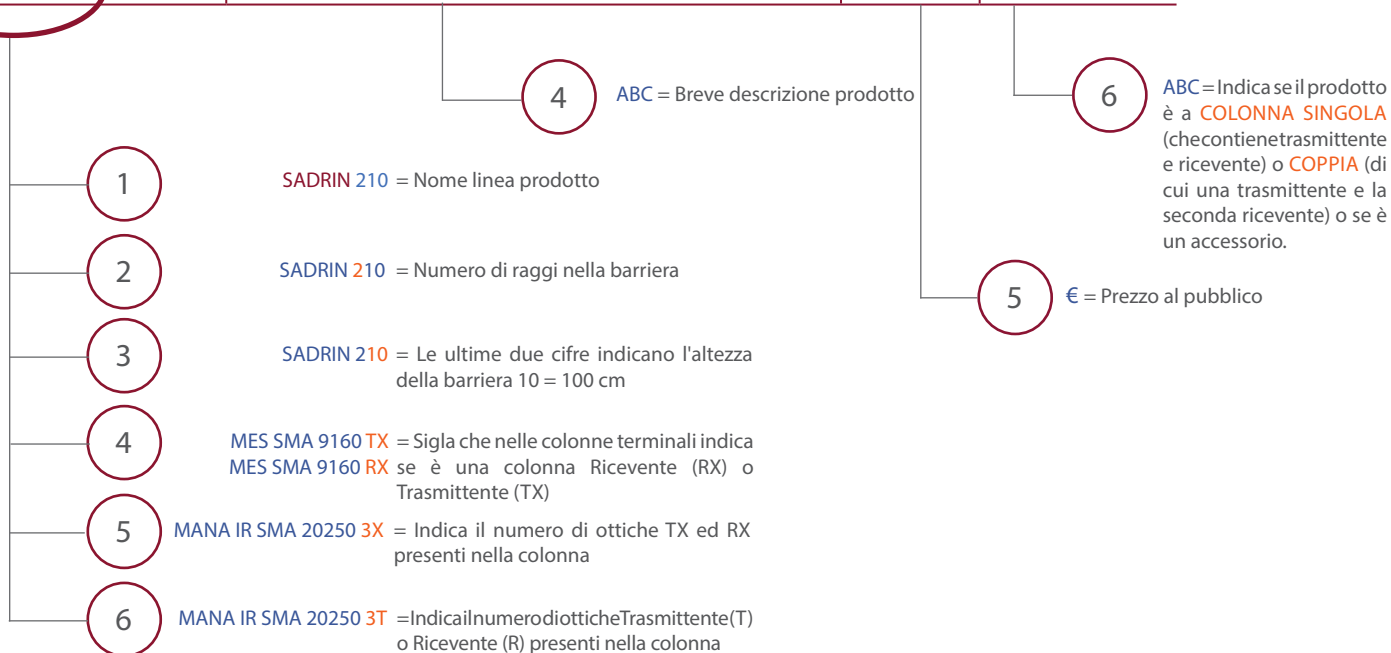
4

ABC = Breve descrizione prodotto

6

ABC = Indica se il prodotto è a COLONNA SINGOLA (checontienetrasmittente e ricevente) o COPPIA (di cui una trasmittente e la seconda ricevente) o se è un accessorio.

5

€ = Prezzo al pubblico

1

SADRIN 210 = Nome linea prodotto

2

SADRIN 210 = Numero di raggi nella barriera

3

SADRIN 210 = Le ultime due cifre indicano l'altezza della barriera 10 = 100 cm

4

MES SMA 9160 TX
MES SMA 9160 RX = Sigla che nelle colonne terminali indica se è una colonna Ricevente (RX) o Trasmittente (TX)

5

MANA IR SMA 20250 3X = Indica il numero di ottiche TX ed RX presenti nella colonna

6

MANA IR SMA 20250 3T = IndicailnumerodiotticheTrasmittente(T) o Ricevente (R) presenti nella colonna